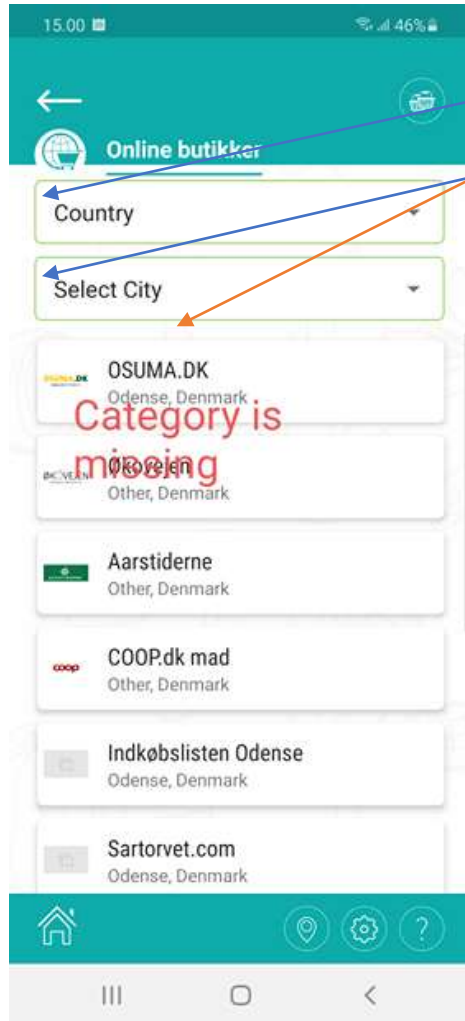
15.00

46%

Online butikker

Country

Select City

OSUMA.DK
Odense, Denmark

Category is missing

Økovejen
Other, Denmark

Aarstiderne
Other, Denmark

coop

COOP.dk mad
Other, Denmark

Indkøbslisten Odense
Odense, Denmark

Sartorvet.com
Odense, Denmark